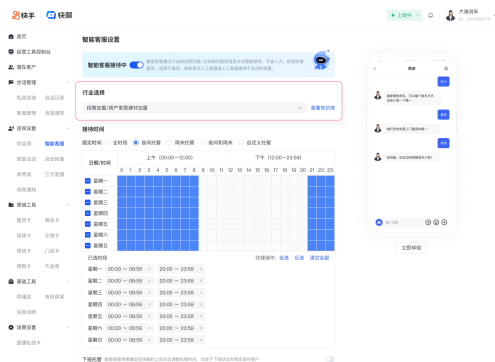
快手 | 快聘

上班中 | 大迪说车

首页
经营工具和网站
财务账户
会话管理
私信咨询 留资咨询
客服管理 自动通知
咨询设置
接待设置 智能客服
留资设置 转人工
常用语 三方客服
接待工具
营销工具
服务卡 商品卡
链接卡 立即卡
活动卡 门店卡
预约卡 代金券
客服工具
咨询统计 咨询质检
数据分析
线索管理
线索私信卡

智能客服接待设置

智能客服接待中

行业选择
目前选择/家居建材加盟
查看私信库

接待时间
固定时间 全时段 夜间托管 周末托管 夜间和周末 自定义托管
日期/时间
上午 (00:00 ~ 12:00)
下午 (12:00 ~ 23:59)
0 1 2 3 4 5 6 7 8 9 10 11 12 13 14 15 16 17 18 19 20 21 22 23
星期一
星期二
星期三
星期四
星期五
星期六
星期日

已选时段
快捷操作: 全选 反选 清空全部
星期一 00:00 ~ 08:59 20:00 ~ 23:59
星期二 00:00 ~ 08:59 20:00 ~ 23:59
星期三 00:00 ~ 08:59 20:00 ~ 23:59
星期四 00:00 ~ 08:59 20:00 ~ 23:59
星期五 00:00 ~ 08:59 20:00 ~ 23:59
星期六 00:00 ~ 08:59 20:00 ~ 23:59
星期日 00:00 ~ 08:59 20:00 ~ 23:59

下班托管

立即体验